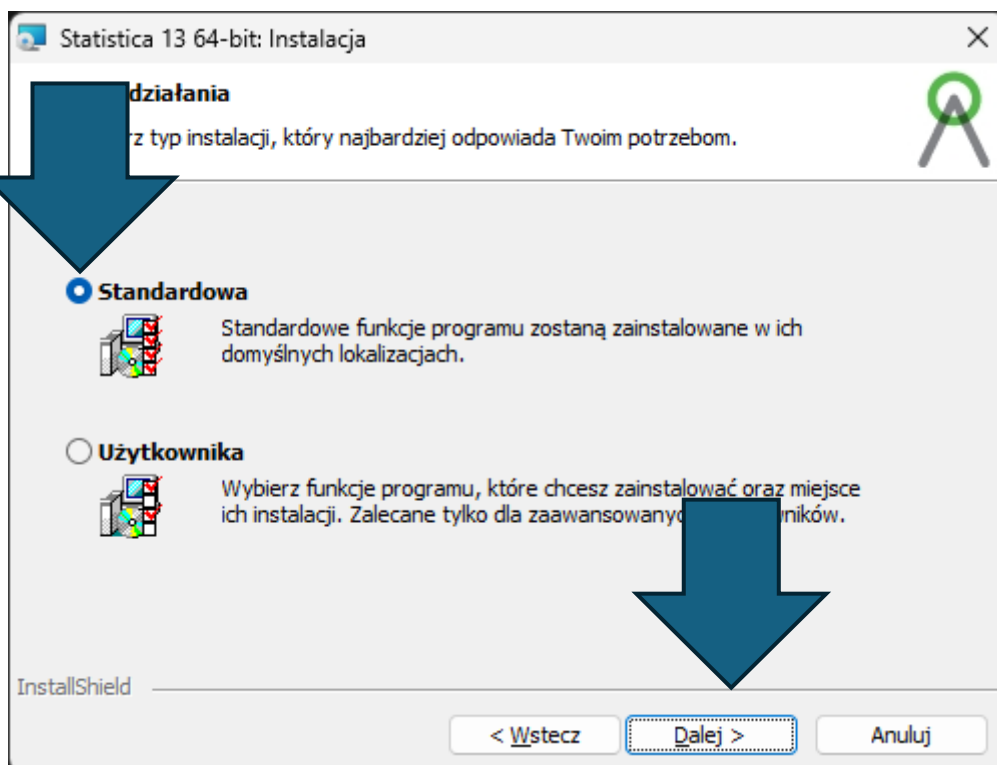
Statistica 13 64-bit: Instalacja

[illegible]działania

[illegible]rz typ instalacji, który najbardziej odpowiada Twoim potrzebom.

Standardowa

Standardowe funkcje programu zostaną zainstalowane w ich domyślnych lokalizacjach.

Użytkownika

Wybierz funkcje programu, które chcesz zainstalować oraz miejsce ich instalacji. Zalecane tylko dla zaawansowany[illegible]ników.

InstallShield

< Wstecz

Dalej >

Anuluj